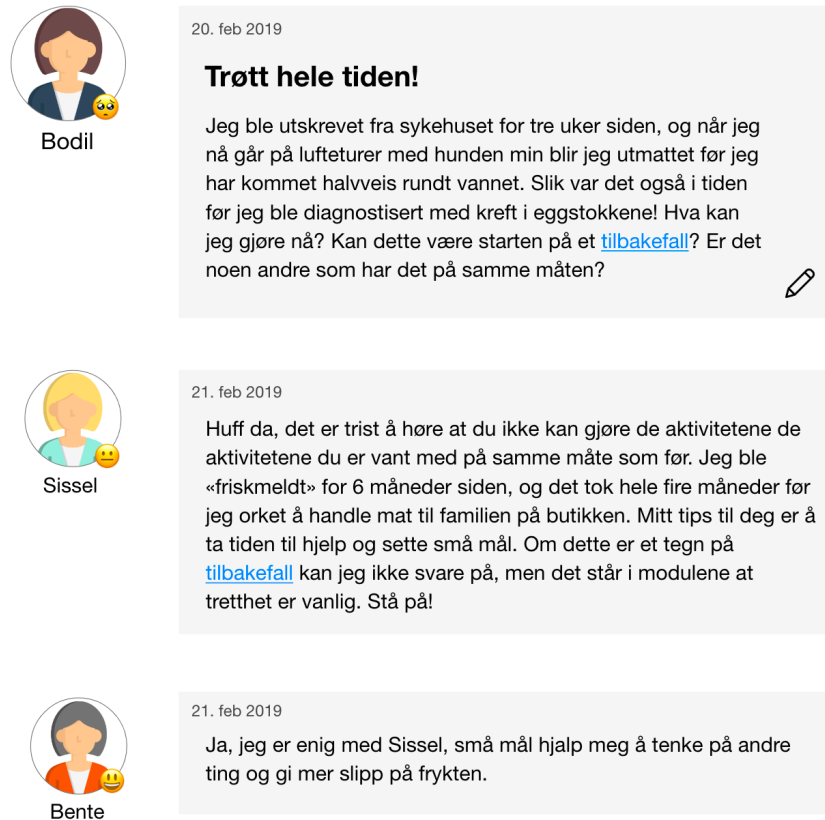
Bodil

20. feb 2019

Trøtt hele tiden!

Jeg ble utskrevet fra sykehuset for tre uker siden, og når jeg nå går på lufteturer med hunden min blir jeg utmattet før jeg har kommet halvveis rundt vannet. Slik var det også i tiden før jeg ble diagnostisert med kreft i eggstokkene! Hva kan jeg gjøre nå? Kan dette være starten på et tilbakefall? Er det noen andre som har det på samme måten?

Sissel

21. feb 2019

Huff da, det er trist å høre at du ikke kan gjøre de aktivitetene de aktivitetene du er vant med på samme måte som før. Jeg ble «friskmeldt» for 6 måneder siden, og det tok hele fire måneder før jeg orket å handle mat til familien på butikken. Mitt tips til deg er å ta tiden til hjelp og sette små mål. Om dette er et tegn på tilbakefall kan jeg ikke svare på, men det står i modulene at tretthet er vanlig. Stå på!

Bente

21. feb 2019

Ja, jeg er enig med Sissel, små mål hjalp meg å tenke på andre ting og gi mer slipp på frykten.